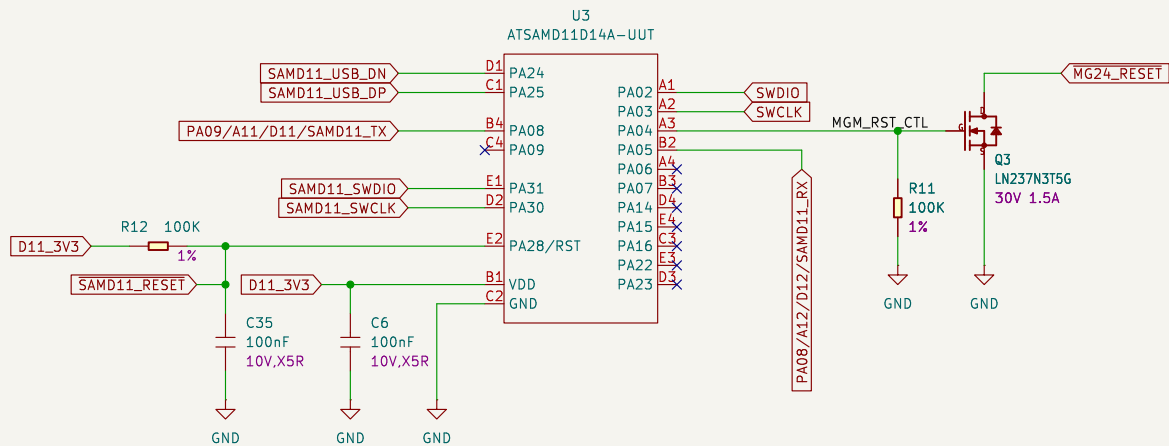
U3
ATSAMD11D14A-UUT

SAMD11_USB_DN
SAMD11_USB_DP
PA09/A11/D11/SAMD11_TX
SAMD11_SWDIO
SAMD11_SWCLK
D11_3V3
R12 100K
1%
SAMD11_RESET
D11_3V3
C35
100nF
10V,X5R
C6
100nF
10V,X5R
GND
GND
GND

D1 PA24
C1 PA25
B4 PA08
C4 PA09
E1 PA31
D2 PA30
E2 PA28/RST
B1 VDD
C2 GND

A1 PA02
A2 PA03
A3 PA04
B2 PA05
A4 PA06
B3 PA07
D4 PA14
E4 PA15
C3 PA16
E3 PA22
D3 PA23

SWDIO
SWCLK
MGM_RST_CTL
PA08/A12/D12/SAMD11_RX
R11
100K
1%
GND
MG24_RESET
G
D
S
Q3
LN237N3T5G
30V 1.5A
GND